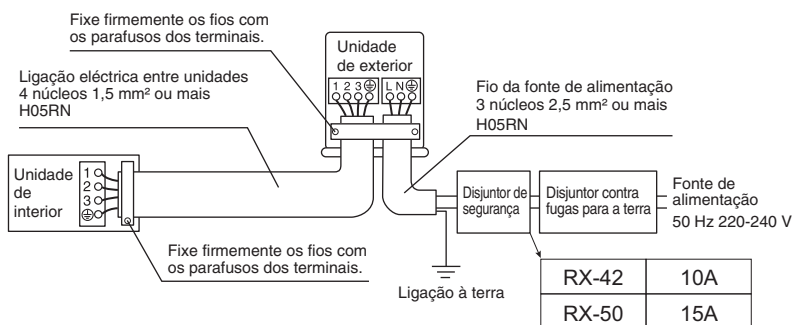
Fixe firmemente os fios com os parafusos dos terminais.

Unidade de exterior

1 2 3 ⏚ L N ⏚

Ligação eléctrica entre unidades
4 núcleos 1,5 mm² ou mais
H05RN

Fio da fonte de alimentação
3 núcleos 2,5 mm² ou mais
H05RN

Unidade de interior

1 2 3 ⏚

Disjuntor de segurança

Disjuntor contra fugas para a terra

Fonte de alimentação
50 Hz 220-240 V

Fixe firmemente os fios com os parafusos dos terminais.

Ligação à terra

| RX-42 | 10A |
|---|---|
| RX-50 | 15A |